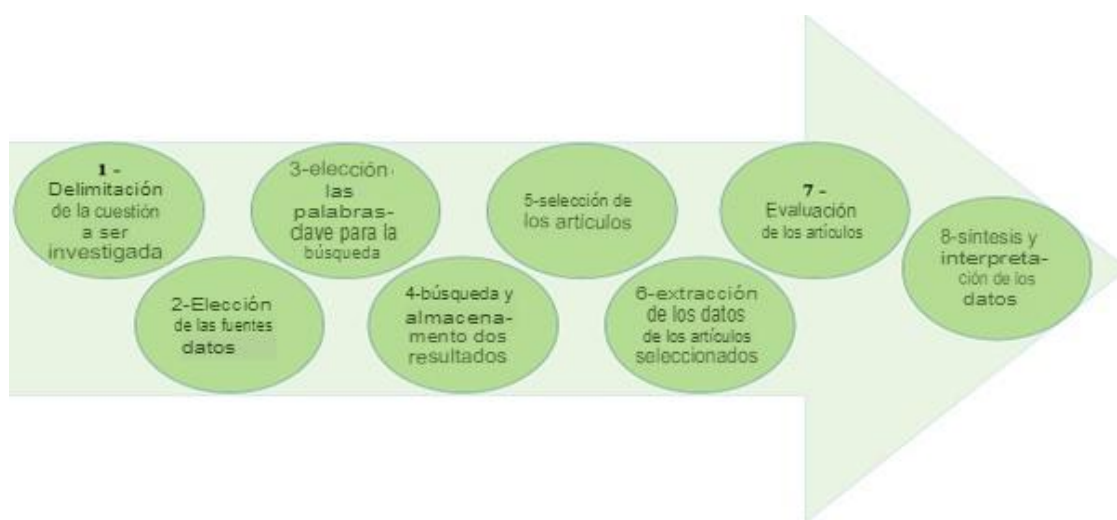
1 - Delimitación de la cuestión a ser investigada

2-Elección de las fuentes datos

3-elección las palabras-clave para la búsqueda

4-búsqueda y almacenamento dos resultados

5-selección de los artículos

6-extracción de los datos de los artículos seleccionados

7 - Evaluación de los artículos

8-síntesis y interpretación de los datos